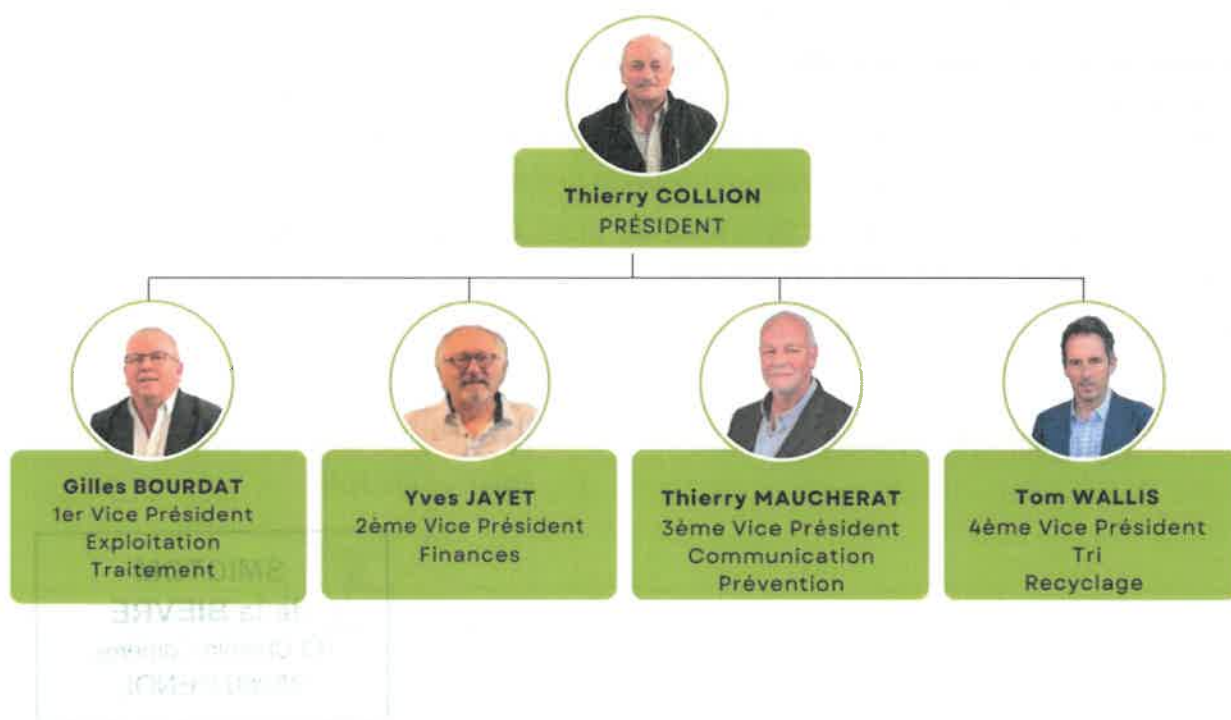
Thierry COLLION
PRÉSIDENT

Gilles BOURDAT
1er Vice Président
Exploitation
Traitement

Yves JAYET
2ème Vice Président
Finances

Thierry MAUCHERAT
3ème Vice Président
Communication
Prévention

Tom WALLIS
4ème Vice Président
Tri
Recyclage

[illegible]